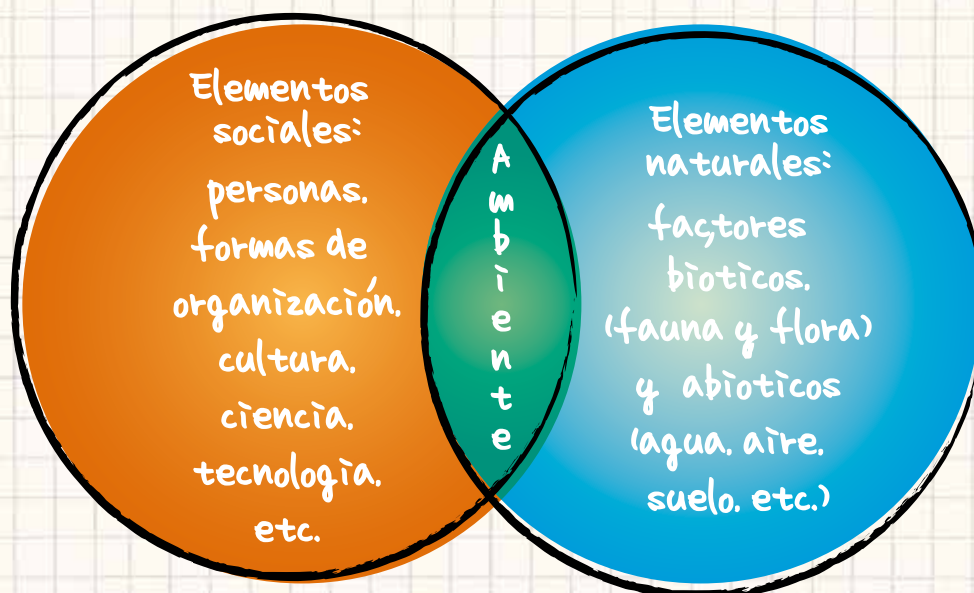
Elementos sociales:
personas.
formas de organización.
cultura.
ciencia.
tecnología.
etc.

A
m
b
i
e
n
t
e

Elementos naturales:
factores bioticos.
(fauna y flora)
y abioticos
(agua. aire.
suelo. etc.)